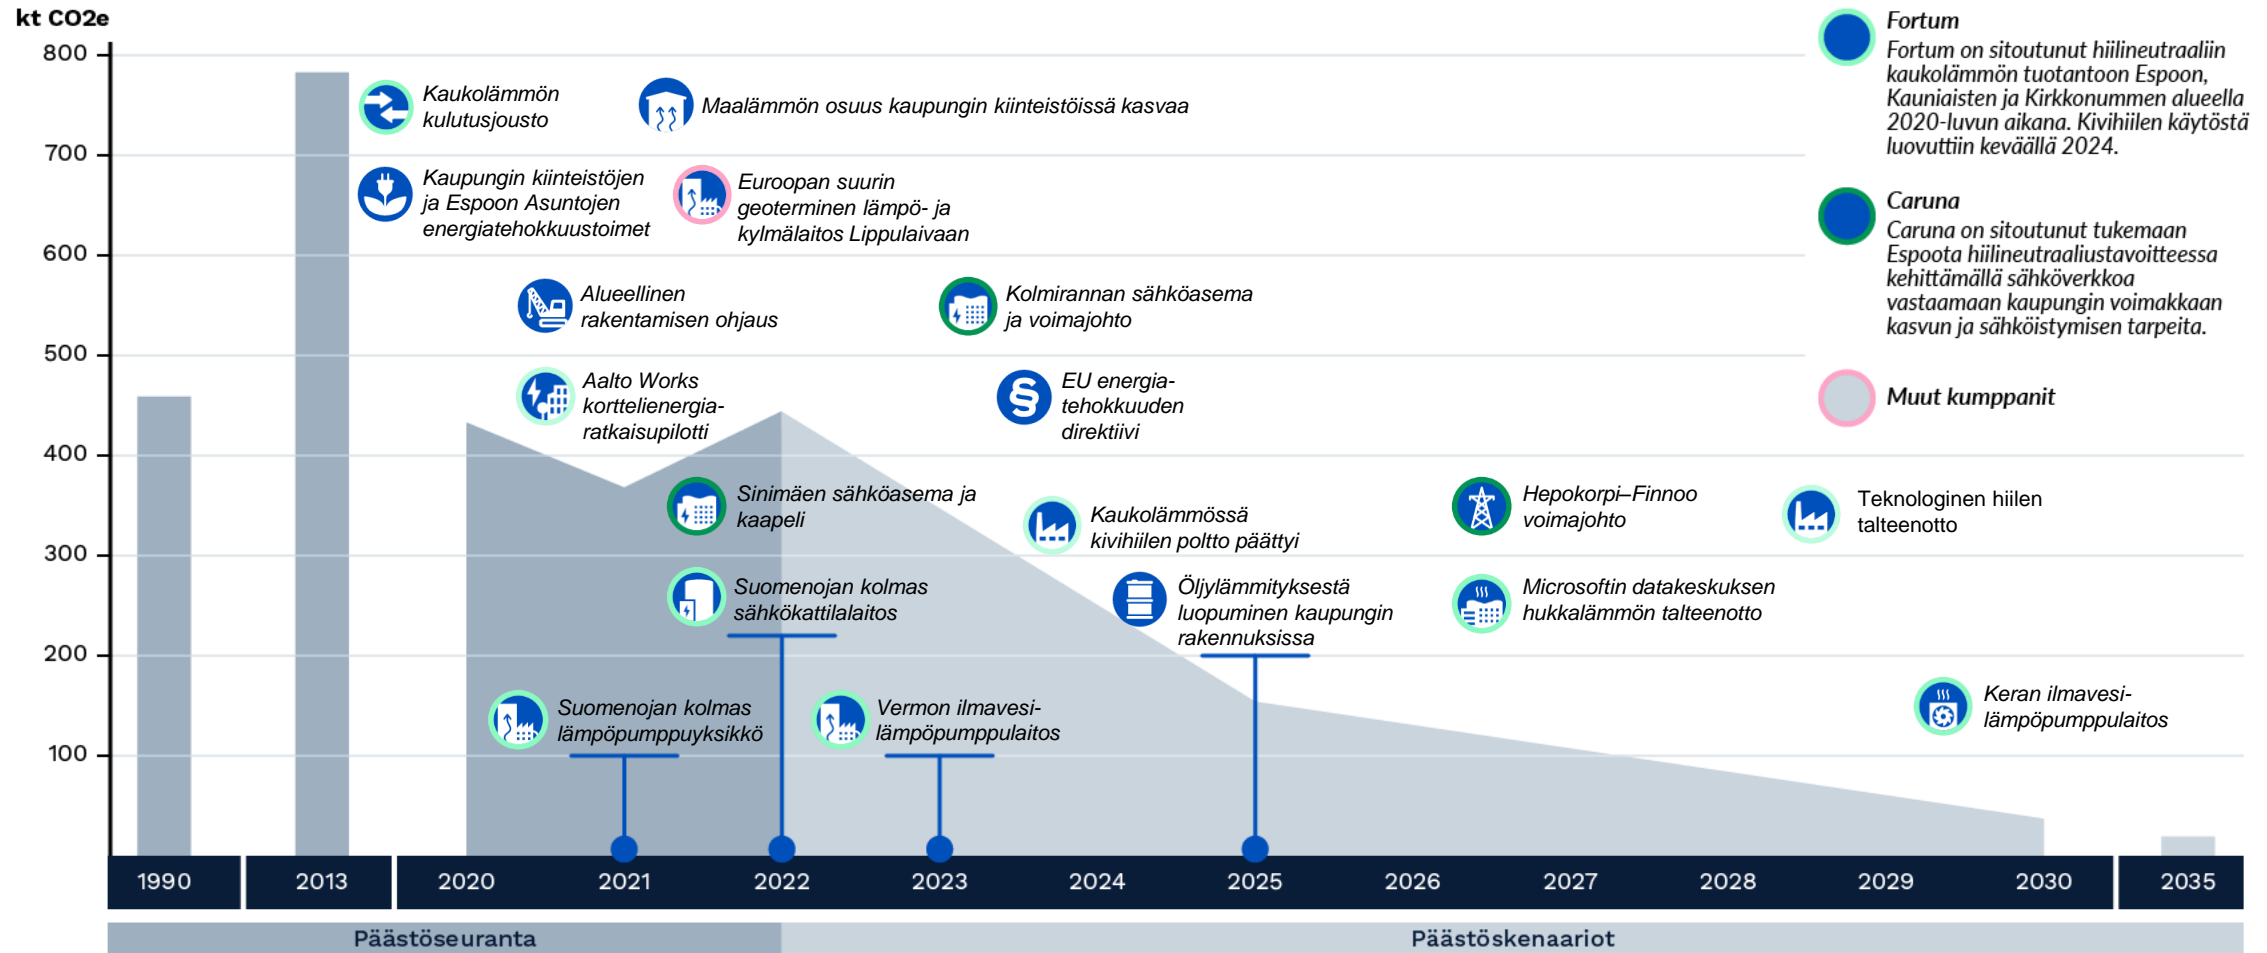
kt CO2e

800
700
600
500
400
300
200
100

Kaukolämmön kulutusjousto

Maalämmön osuus kaupungin kiinteistöissä kasvaa

Kaupungin kiinteistöjen ja Espoon Asuntojen energiatehokkuustoimet

Euroopan suurin geoterminen lämpö- ja kylmälaitos Lippulaivaan

Alueellinen rakentamisen ohjaus

Kolmirannan sähköasema ja voimajohto

Aalto Works korttelienergiaratkaisupilotti

EU energiatehokkuuden direktiivi

Sinimäen sähköasema ja kaapeli

Kaukolämmössä kivihiilen poltto päättyi

Hepokorpi–Finnoo voimajohto

Teknologinen hiilen talteenotto

Suomenojan kolmas sähkökattilalaitos

Öljylämmityksestä luopuminen kaupungin rakennuksissa

Microsoftin datakeskuksen hukkalämmön talteenotto

Suomenojan kolmas lämpöpumppuyksikkö

Vermon ilmavesilämpöpumppulaitos

Keran ilmavesilämpöpumppulaitos

Fortum
Fortum on sitoutunut hiilineutraaliin kaukolämmön tuotantoon Espoon, Kauniaisten ja Kirkkonummen alueella 2020-luvun aikana. Kivihiilen käytöstä luovuttiin keväällä 2024.

Caruna
Caruna on sitoutunut tukemaan Espoota hiilineutraaliustavoitteessa kehittämällä sähköverkkoa vastaamaan kaupungin voimakkaan kasvun ja sähköistymisen tarpeita.

Muut kumppanit

1990 | 2013 | 2020 | 2021 | 2022 | 2023 | 2024 | 2025 | 2026 | 2027 | 2028 | 2029 | 2030 | 2035

Päästöseuranta
Päästöskenaariot